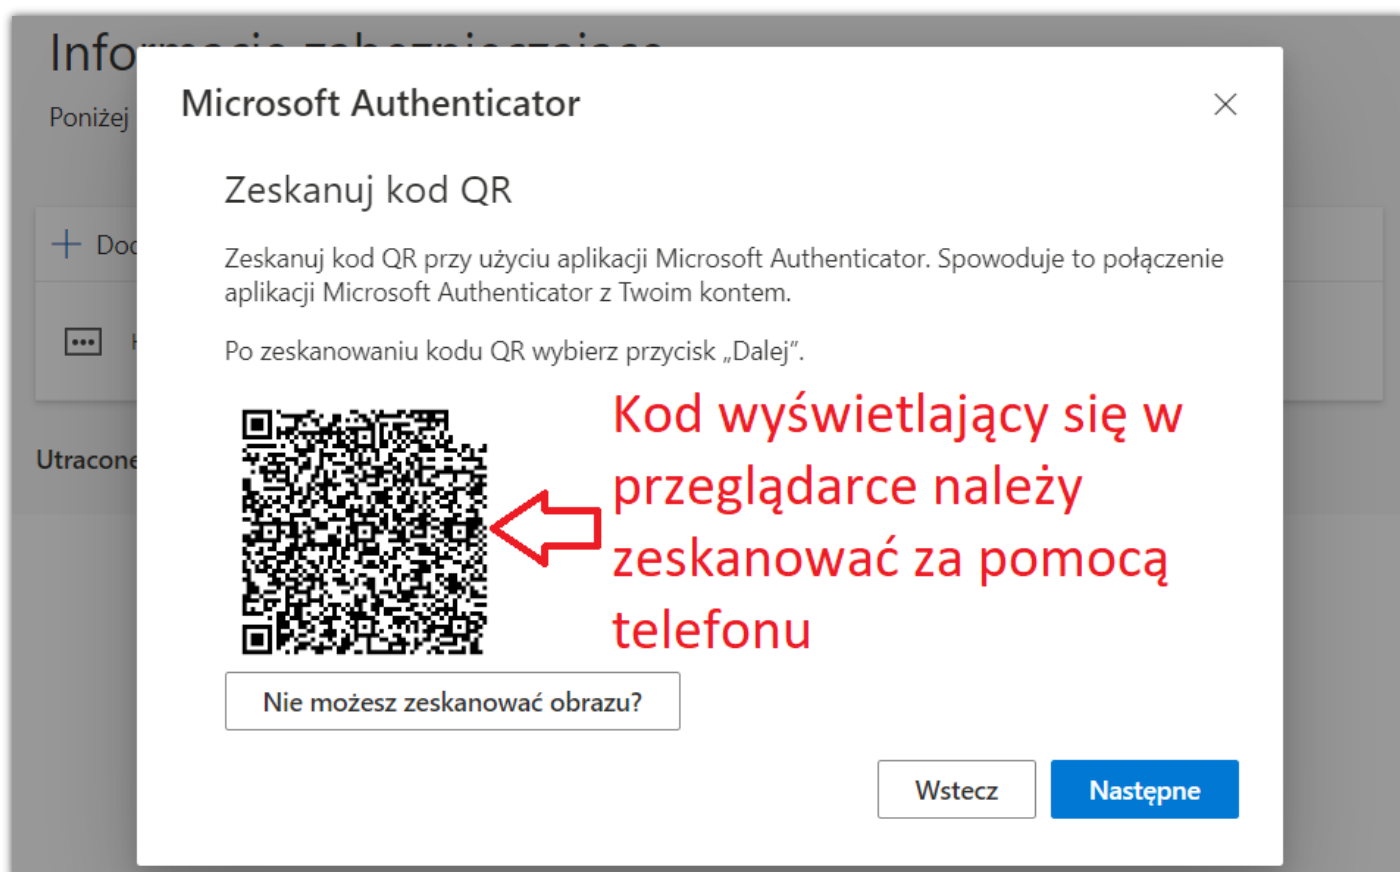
Infor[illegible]

Poniżej

+ Do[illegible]

Utracone

Microsoft Authenticator

×

Zeskanuj kod QR

Zeskanuj kod QR przy użyciu aplikacji Microsoft Authenticator. Spowoduje to połączenie aplikacji Microsoft Authenticator z Twoim kontem.

Po zeskanowaniu kodu QR wybierz przycisk „Dalej".

Kod wyświetlający się w przeglądarce należy zeskanować za pomocą telefonu

Nie możesz zeskanować obrazu?

Wstecz

Następne